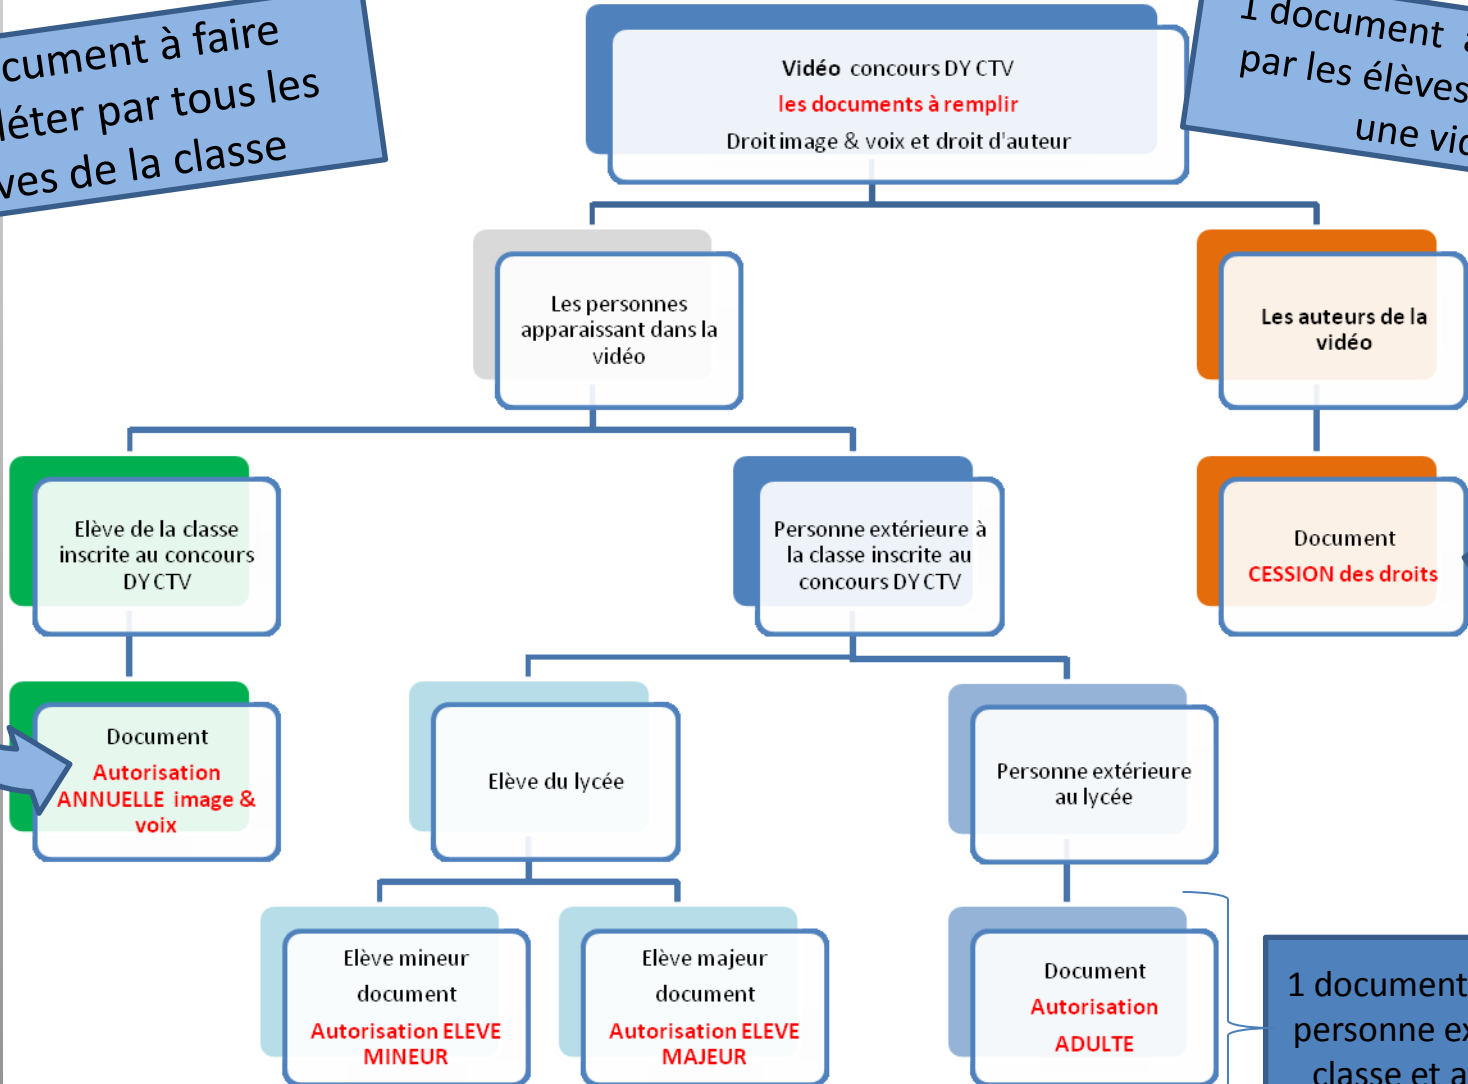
cument à faire
léter par tous les
ves de la classe

Vidéo concours DY CTV
les documents à remplir
Droit image & voix et droit d'auteur

1 document
par les élèves
une vic

Les personnes apparaissant dans la vidéo

Les auteurs de la vidéo

Elève de la classe inscrite au concours DY CTV

Personne extérieure à la classe inscrite au concours DY CTV

Document
CESSION des droits

Document
Autorisation ANNUELLE image & voix

Elève du lycée

Personne extérieure au lycée

Elève mineur
document
Autorisation ELEVE MINEUR

Elève majeur
document
Autorisation ELEVE MAJEUR

Document
Autorisation
ADULTE

1 document
personne ex
classe et a